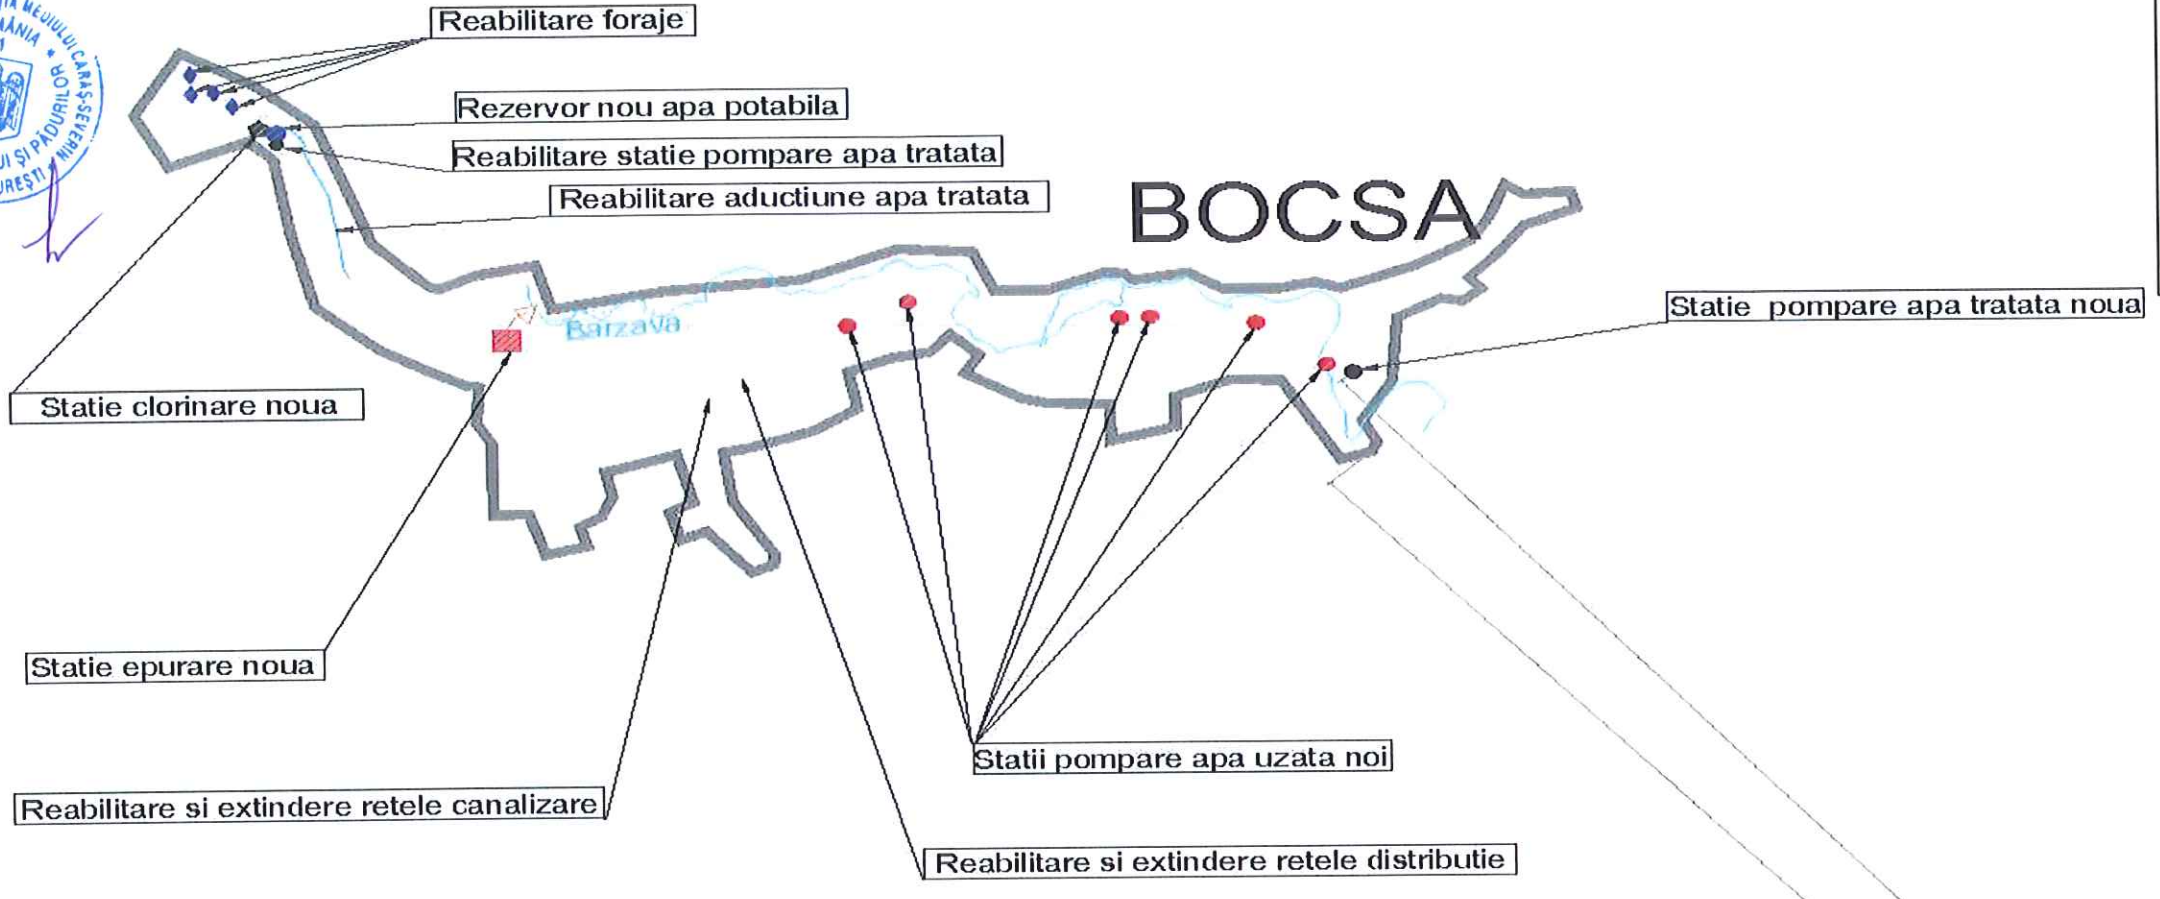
MEDIULUI ROMÂNIA CARAȘ-SEVERIN ȘI PĂDURILOR BUCUREȘTI

Reabilitare foraje

Rezervor nou apa potabila

Reabilitare statie pompare apa tratata

Reabilitare aductiune apa tratata

BOCSA

Barzava

Statie pompare apa tratata noua

Statie clorinare noua

Statie epurare noua

Statii pompare apa uzata noi

Reabilitare si extindere retele canalizare

Reabilitare si extindere retele distributie